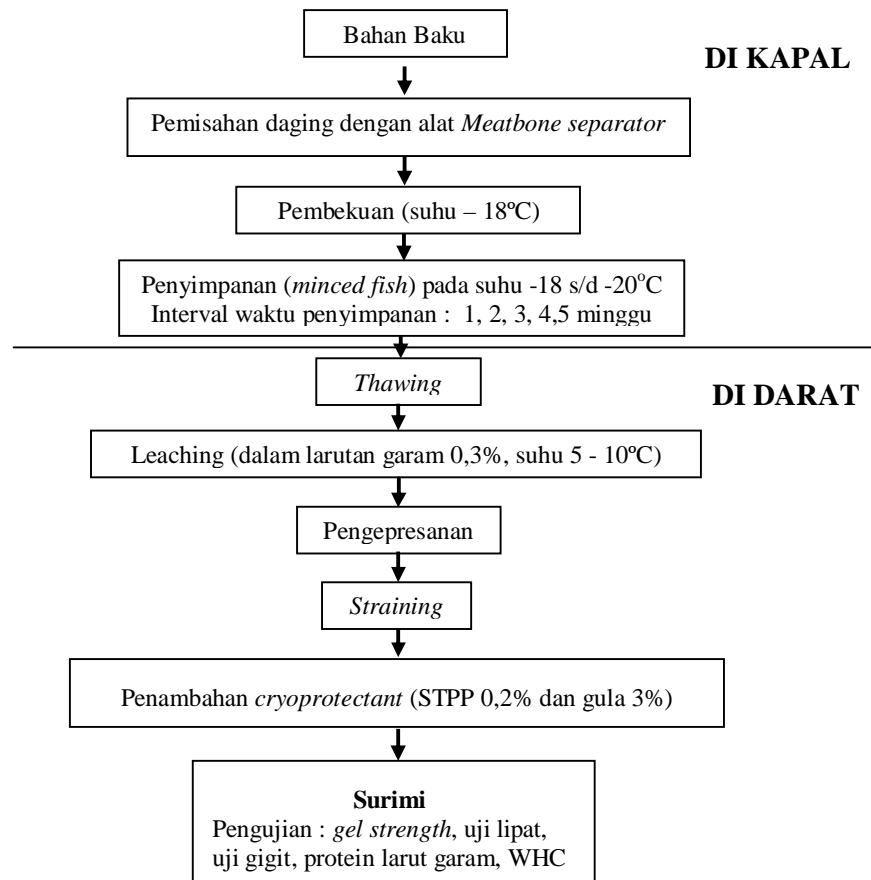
Bahan Baku

DI KAPAL

Pemisahan daging dengan alat Meatbone separator

Pembekuan (suhu – 18ºC)

Penyimpanan (minced fish) pada suhu -18 s/d -20$^{o}$C
Interval waktu penyimpanan : 1, 2, 3, 4,5 minggu

Thawing

DI DARAT

Leaching (dalam larutan garam 0,3%, suhu 5 - 10ºC)

Pengepresanan

Straining

Penambahan cryoprotectant (STPP 0,2% dan gula 3%)

Surimi
Pengujian : gel strength, uji lipat, uji gigit, protein larut garam, WHC